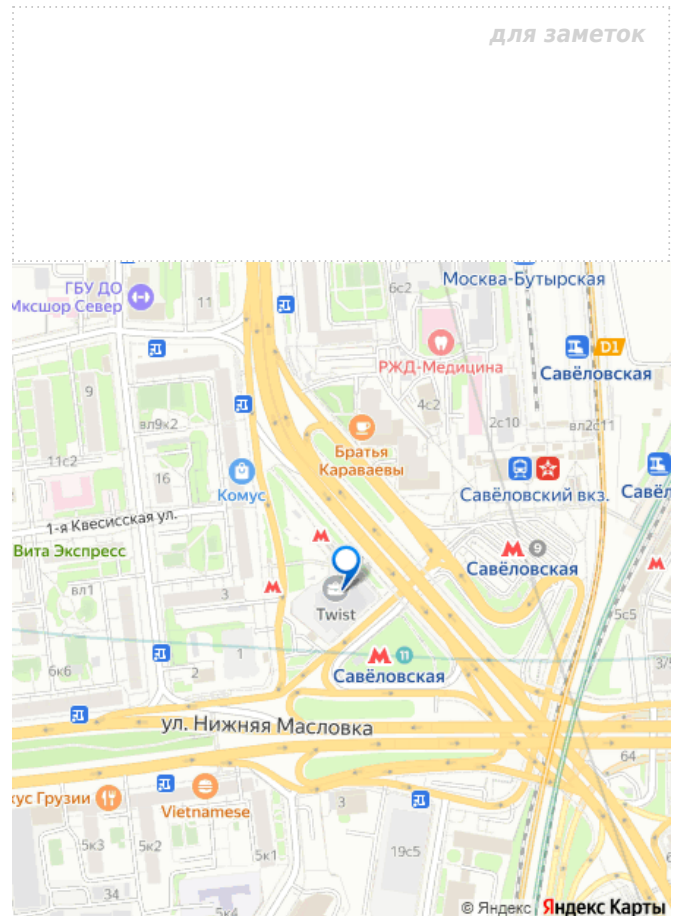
для заметок

ГБУ ДО
Миксшор Север
11
6с2
Москва-Бутырская
РЖД-Медицина
D1
Савёловская
9
вл9к2
4с2
2с10
вл2с11
Братья Караваевы
11с2
16
Комус
Савёловский вкз.
Савёл
1-я Квесисская ул.
Вита Экспресс
9
Савёловская
Twist
вл1
3
5с5
11
6к6
2
1
Савёловская
3/5
ул. Нижняя Масловка
64
кус Грузии
Vietnamese
3
5к3
5к2
5к1
19с5
34
5к4
© Яндекс
Яндекс Карты